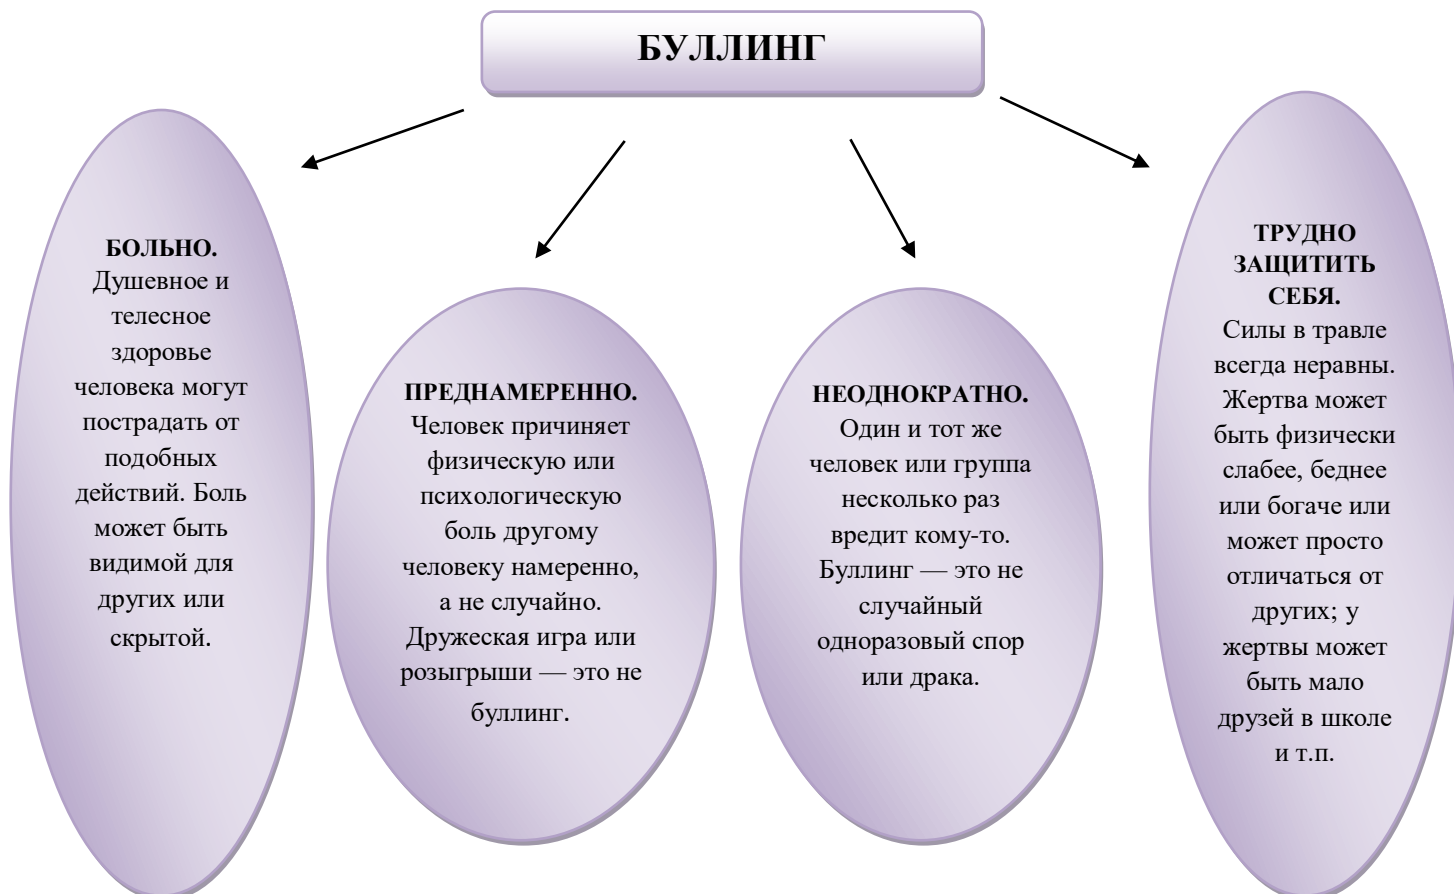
БУЛЛИНГ

БОЛЬНО. Душевное и телесное здоровье человека могут пострадать от подобных действий. Боль может быть видимой для других или скрытой.

ПРЕДНАМЕРЕННО. Человек причиняет физическую или психологическую боль другому человеку намеренно, а не случайно. Дружеская игра или розыгрыши — это не буллинг.

НЕОДНОКРАТНО. Один и тот же человек или группа несколько раз вредит кому-то. Буллинг — это не случайный одноразовый спор или драка.

ТРУДНО ЗАЩИТИТЬ СЕБЯ. Силы в травле всегда неравны. Жертва может быть физически слабее, беднее или богаче или может просто отличаться от других; у жертвы может быть мало друзей в школе и т.п.